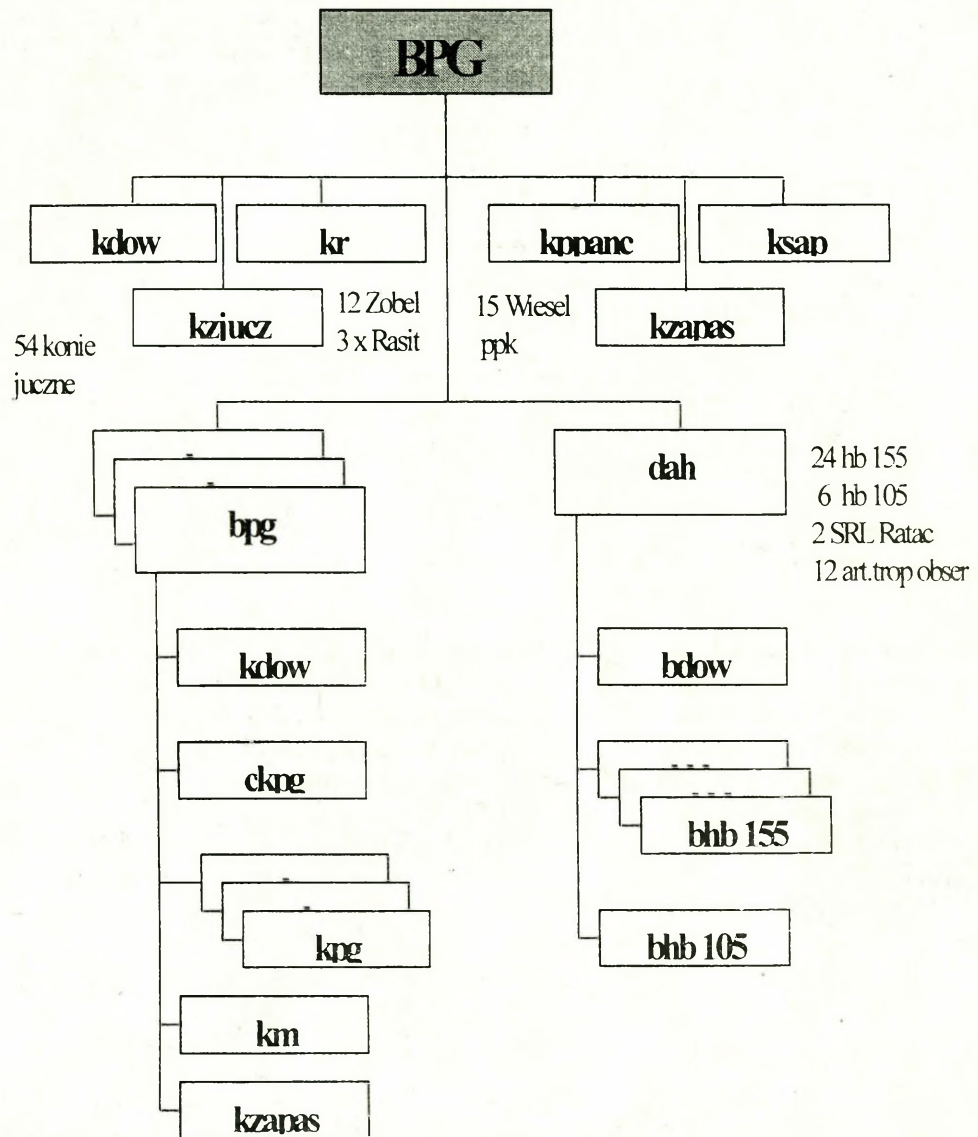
BPG

kdow

kr

kppanc

ksap

kzjucz

12 Zobel
3 x Rasit

15 Wiesel
ppk

kzapas

54 konie
juczne

bpg

dah

24 hb 155
6 hb 105
2 SRL Ratac
12 art.trop obser

kdow

bdow

ckpg

bhb 155

kpg

bhb 105

km

kzapas